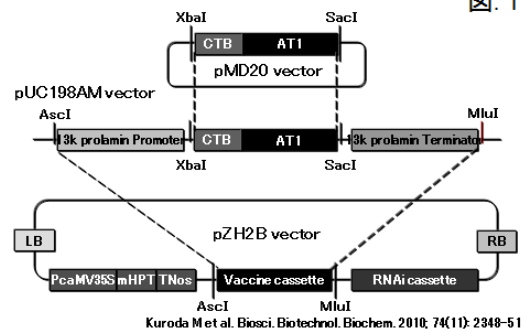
図. 1

XbaI
SacI
CTB
AT1
pMD20 vector

pUC198AM vector
AscI
MluI
13k prolamin Promoter
CTB
AT1
13k prolamin Terminato
XbaI
SacI

pZH2B vector
LB
RB
PcaMV35S
mHPT
TNos
Vaccine cassette
RNAi cassette
AscI
MluI

Kuroda M et al. Biosci. Biotechnol. Biochem. 2010; 74(11): 2348-51